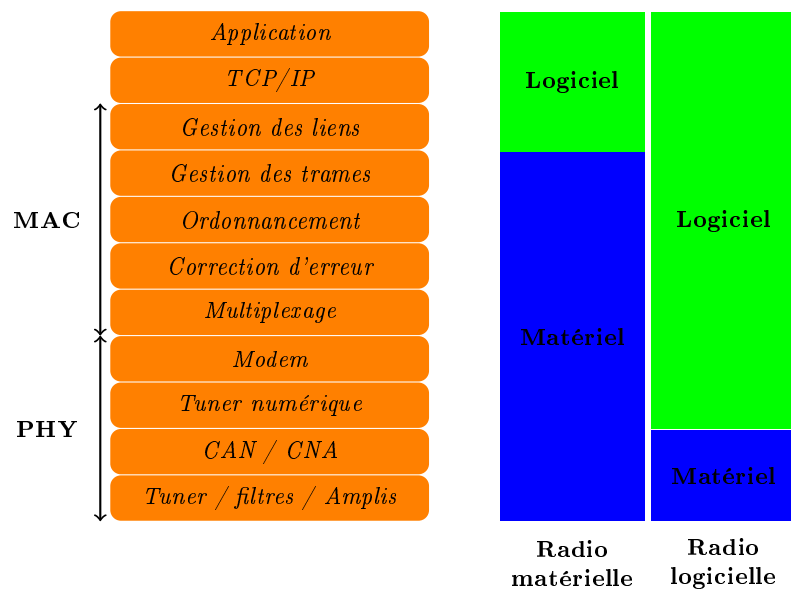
Application
TCP/IP
Gestion des liens
Gestion des trames
Ordonnancement
Correction d'erreur
Multiplexage
Modem
Tuner numérique
CAN / CNA
Tuner / filtres / Amplis

MAC
PHY

Logiciel
Matériel
Logiciel
Matériel

Radio matérielle
Radio logicielle